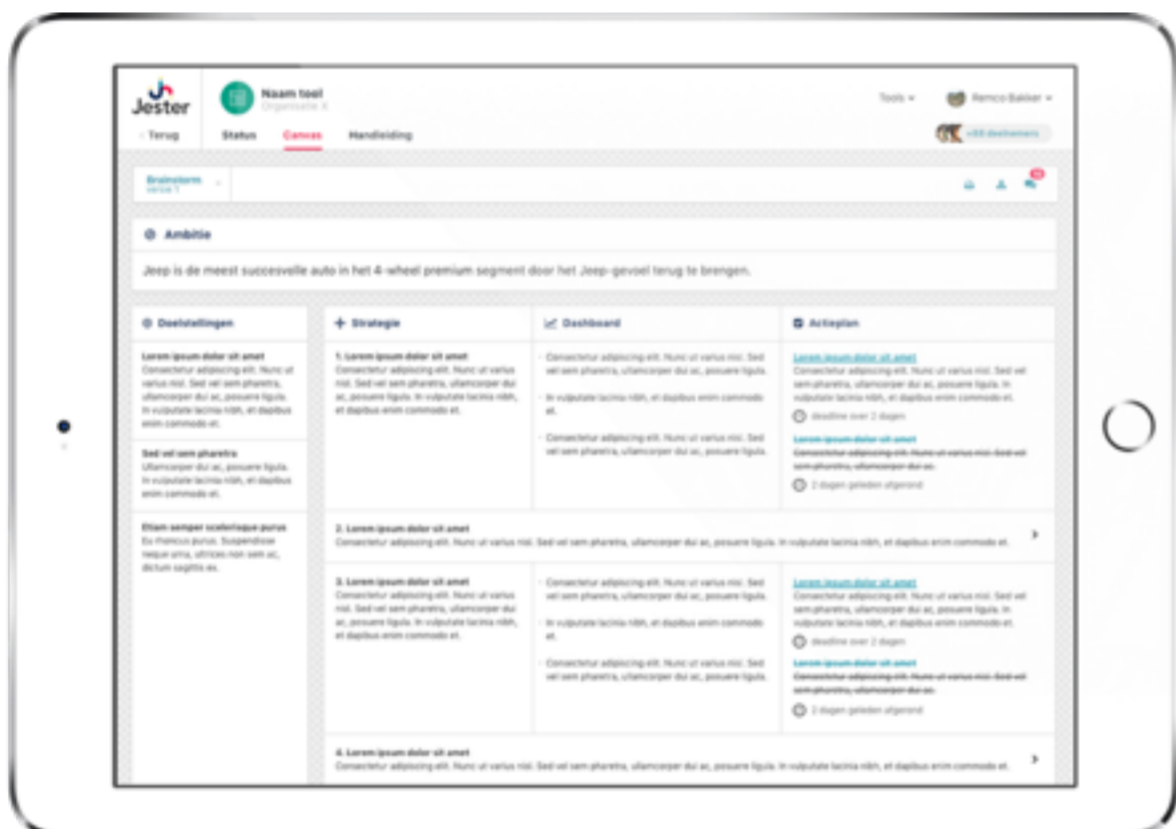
Jester

‹ Terug

Naam tool
Organisatie X

Status Canvas Handleiding

Tools ▾ Remco Bakker ▾

+88 deelnemers

Brainstorm
versie 1

Ambitie

Jeep is de meest succesvolle auto in het 4-wheel premium segment door het Jeep-gevoel terug te brengen.

Doelstellingen

Lorem ipsum dolor sit amet
Consectetur adipiscing elit. Nunc ut varius nisl. Sed vel sem pharetra, ullamcorper dui ac, posuere ligula. In vulputate lacinia nibh, et dapibus enim commodo et.

Sed vel sem pharetra
Ullamcorper dui ac, posuere ligula. In vulputate lacinia nibh, et dapibus enim commodo et.

Etiam semper scelerisque purus
Eu rhoncus purus. Suspendisse neque urna, ultrices non sem ac, dictum sagittis ex.

Strategie

1. Lorem ipsum dolor sit amet
Consectetur adipiscing elit. Nunc ut varius nisl. Sed vel sem pharetra, ullamcorper dui ac, posuere ligula. In vulputate lacinia nibh, et dapibus enim commodo et.

Dashboard

· Consectetur adipiscing elit. Nunc ut varius nisl. Sed vel sem pharetra, ullamcorper dui ac, posuere ligula.

· In vulputate lacinia nibh, et dapibus enim commodo et.

· Consectetur adipiscing elit. Nunc ut varius nisl. Sed vel sem pharetra, ullamcorper dui ac, posuere ligula.

Actieplan

Lorem ipsum dolor sit amet
Consectetur adipiscing elit. Nunc ut varius nisl. Sed vel sem pharetra, ullamcorper dui ac, posuere ligula. In vulputate lacinia nibh, et dapibus enim commodo et.
deadline over 2 dagen

Lorem ipsum dolor sit amet
Consectetur adipiscing elit. Nunc ut varius nisl. Sed vel sem pharetra, ullamcorper dui ac.
2 dagen geleden afgerond

2. Lorem ipsum dolor sit amet
Consectetur adipiscing elit. Nunc ut varius nisl. Sed vel sem pharetra, ullamcorper dui ac, posuere ligula. In vulputate lacinia nibh, et dapibus enim commodo et.

3. Lorem ipsum dolor sit amet
Consectetur adipiscing elit. Nunc ut varius nisl. Sed vel sem pharetra, ullamcorper dui ac, posuere ligula. In vulputate lacinia nibh, et dapibus enim commodo et.

· Consectetur adipiscing elit. Nunc ut varius nisl. Sed vel sem pharetra, ullamcorper dui ac, posuere ligula.

· In vulputate lacinia nibh, et dapibus enim commodo et.

· Consectetur adipiscing elit. Nunc ut varius nisl. Sed vel sem pharetra, ullamcorper dui ac, posuere ligula.

Lorem ipsum dolor sit amet
Consectetur adipiscing elit. Nunc ut varius nisl. Sed vel sem pharetra, ullamcorper dui ac, posuere ligula. In vulputate lacinia nibh, et dapibus enim commodo et.
deadline over 2 dagen

Lorem ipsum dolor sit amet
Consectetur adipiscing elit. Nunc ut varius nisl. Sed vel sem pharetra, ullamcorper dui ac.
2 dagen geleden afgerond

4. Lorem ipsum dolor sit amet
Consectetur adipiscing elit. Nunc ut varius nisl. Sed vel sem pharetra, ullamcorper dui ac, posuere ligula. In vulputate lacinia nibh, et dapibus enim commodo et.